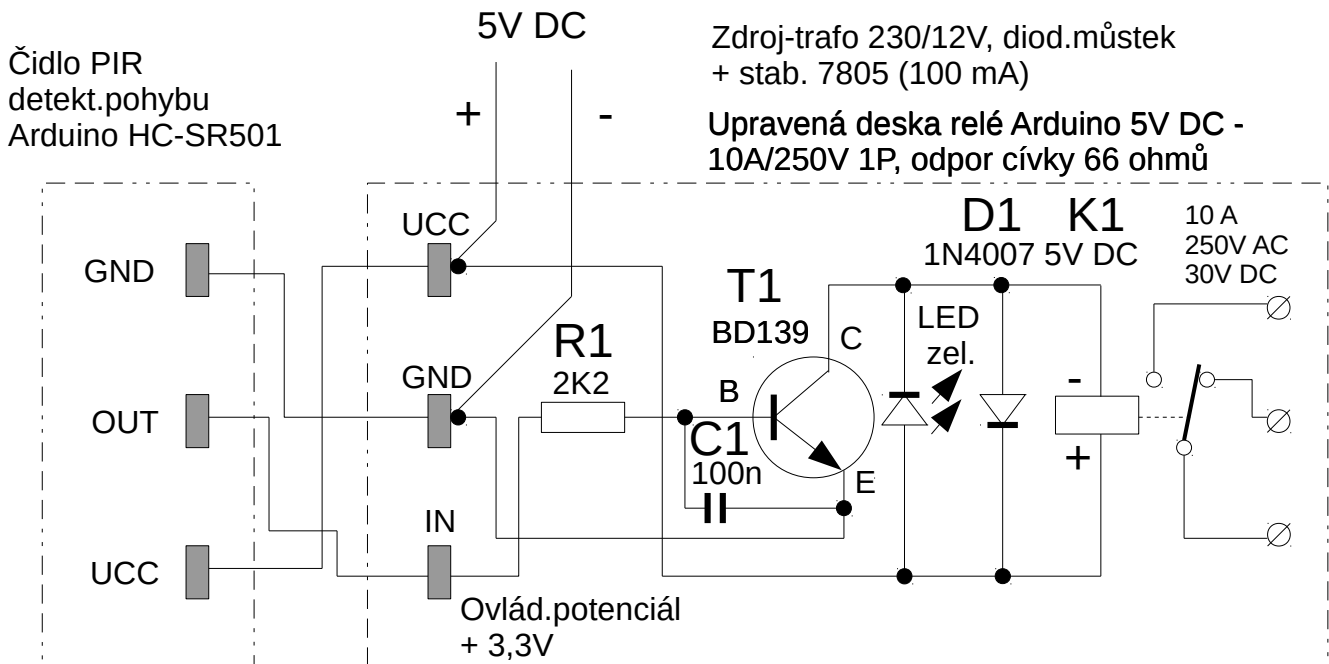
5V DC

Zdroj-trafo 230/12V, diod.můstek + stab. 7805 (100 mA)

Čidlo PIR detekt.pohybu Arduino HC-SR501

+ -

Upravená deska relé Arduino 5V DC - 10A/250V 1P, odpor cívky 66 ohmů

GND

OUT

UCC

UCC

GND

IN

R1
2K2

T1
BD139

B

C

E

C1
100n

D1
1N4007

K1
5V DC

LED
zel.

-
+

10 A
250V AC
30V DC

Ovlád.potenciál + 3,3V